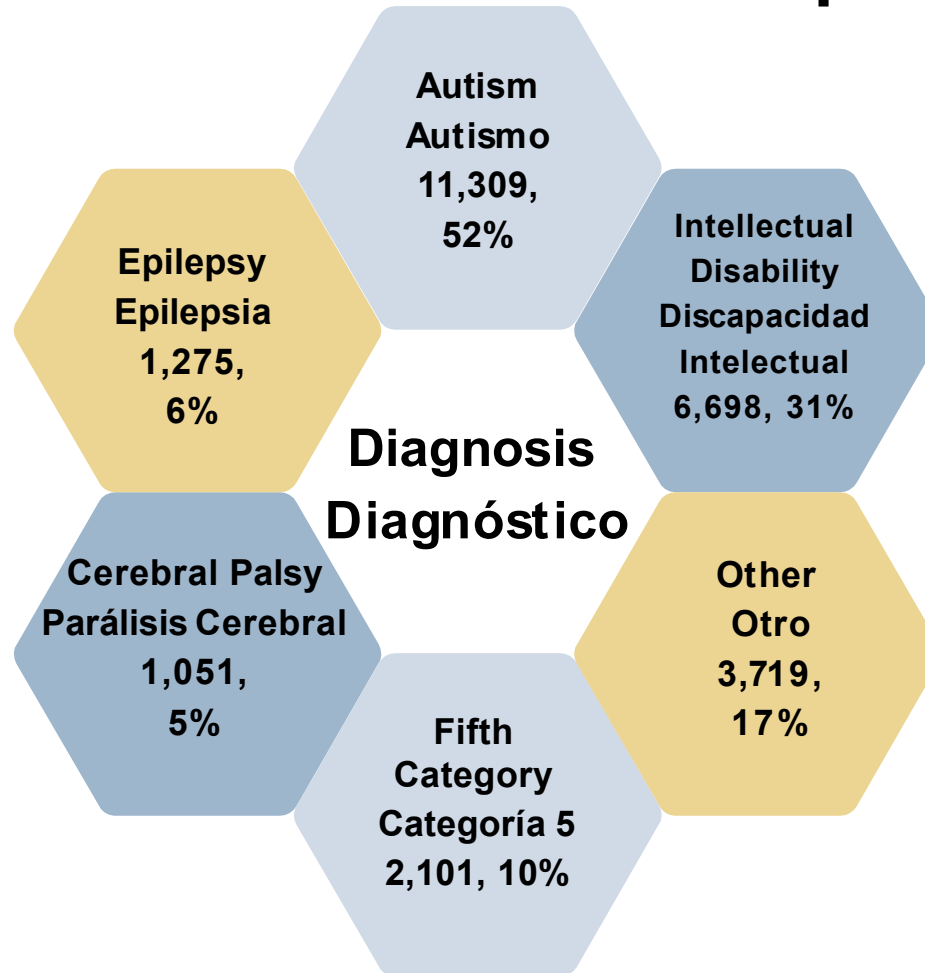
Autism
Autismo
11,309,
52%

Intellectual Disability
Discapacidad Intelectual
6,698, 31%

Other
Otro
3,719,
17%

Fifth Category
Categoría 5
2,101, 10%

Cerebral Palsy
Parálisis Cerebral
1,051,
5%

Epilepsy
Epilepsia
1,275,
6%

Diagnosis
Diagnóstico